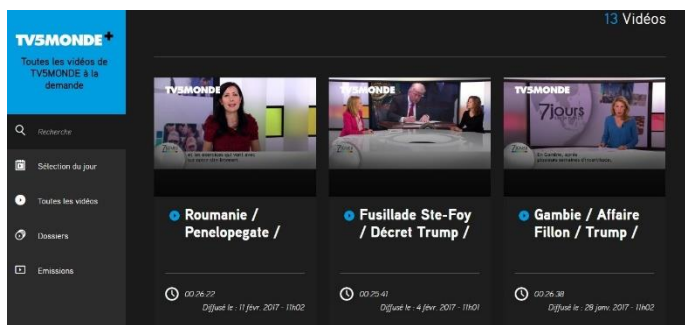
TV5MONDE+

Toutes les vidéos de TV5MONDE à la demande

Recherche

Sélection du jour

Toutes les vidéos

Dossiers

Emissions

13 Vidéos

TV5MONDE

TV5MONDE

TV5MONDE

7jours

Roumanie / Penelopegate /

00:26:22
Diffusé le : 11 févr. 2017 - 11h02

Fusillade Ste-Foy / Décret Trump /

00:25:41
Diffusé le : 4 févr. 2017 - 11h01

Gambie / Affaire Fillon / Trump /

00:26:38
Diffusé le : 28 janv. 2017 - 11h02